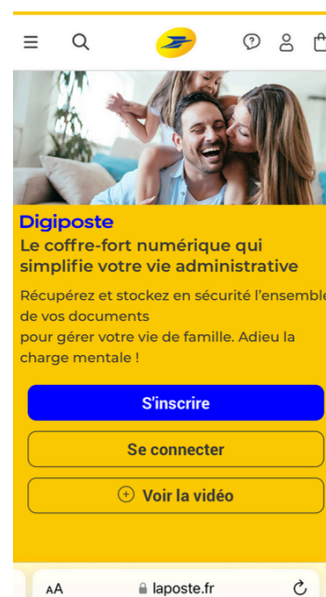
Digiposte

Le coffre-fort numérique qui simplifie votre vie administrative

Récupérez et stockez en sécurité l'ensemble de vos documents pour gérer votre vie de famille. Adieu la charge mentale !

S'inscrire

Se connecter

Voir la vidéo

AA laposte.fr